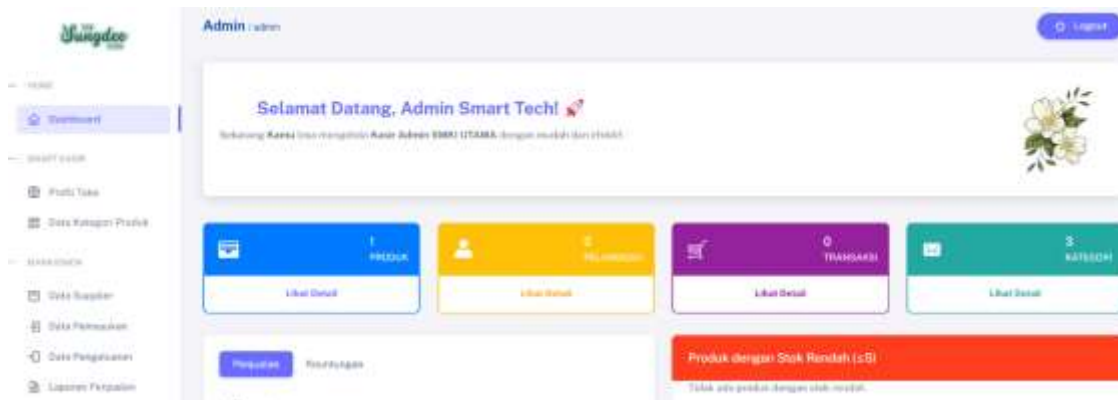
Sungdee

— HOME

Dashboard

— SMART KASIR

Profil Toko

Data Kategori Produk

— MANAJEMEN

Data Supplier

Data Pemasukan

Data Pengeluaran

Laporan Penjualan

Admin : admin

Logout

Selamat Datang, Admin Smart Tech! 🚀

Sekarang Kamu bisa mengelola Kasir Admin SMKI UTAMA dengan mudah dan efektif.

1 PRODUK

Lihat Detail

2 PELANGGAN

Lihat Detail

0 TRANSAKSI

Lihat Detail

3 KATEGORI

Lihat Detail

Penjualan

Keuntungan

Produk dengan Stok Rendah (≤5)

Tidak ada produk dengan stok rendah.